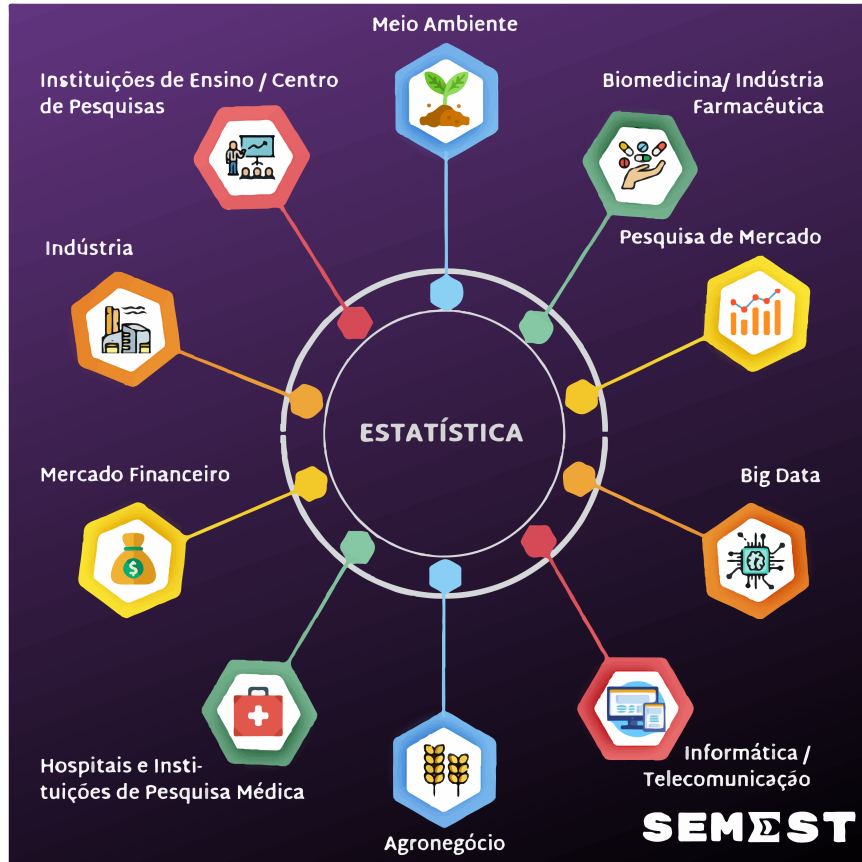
Meio Ambiente

Instituições de Ensino / Centro de Pesquisas

Biomedicina/ Indústria Farmacêutica

Pesquisa de Mercado

Indústria

ESTATÍSTICA

Mercado Financeiro

Big Data

Hospitais e Instituições de Pesquisa Médica

Agronegócio

Informática / Telecomunicação

SEMΣST